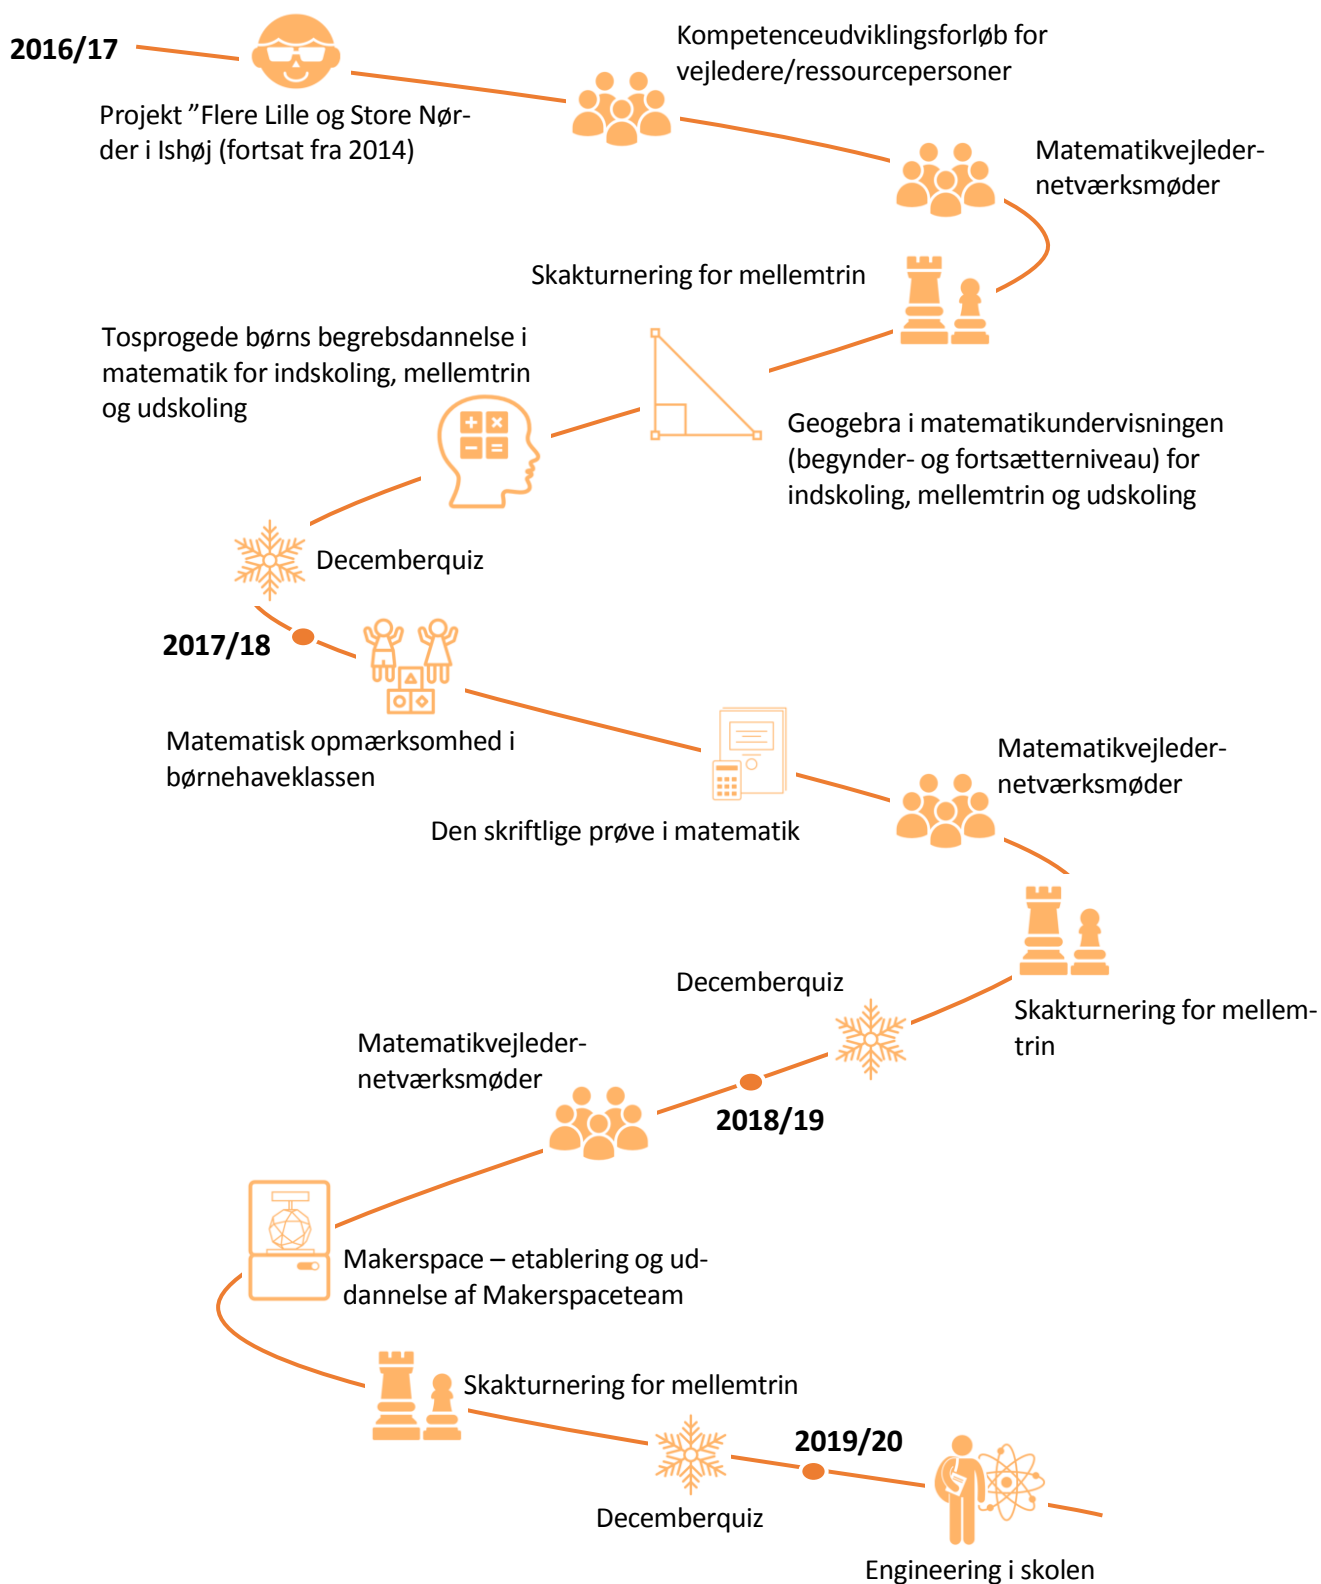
2016/17

Projekt ”Flere Lille og Store Nørder i Ishøj (fortsat fra 2014)

Kompetenceudviklingsforløb for vejledere/ressourcepersoner

Matematikvejleder-netværksmøder

Skakturnering for mellemtrin

Tosprogede børns begrebsdannelse i matematik for indskoling, mellemtrin og udskoling

Geogebra i matematikundervisningen (begynder- og fortsætterniveau) for indskoling, mellemtrin og udskoling

Decemberquiz

2017/18

Matematisk opmærksomhed i børnehaveklassen

Den skriftlige prøve i matematik

Matematikvejleder-netværksmøder

Skakturnering for mellemtrin

Decemberquiz

Matematikvejleder-netværksmøder

2018/19

Makerspace – etablering og uddannelse af Makerspaceteam

Skakturnering for mellemtrin

2019/20

Decemberquiz

Engineering i skolen